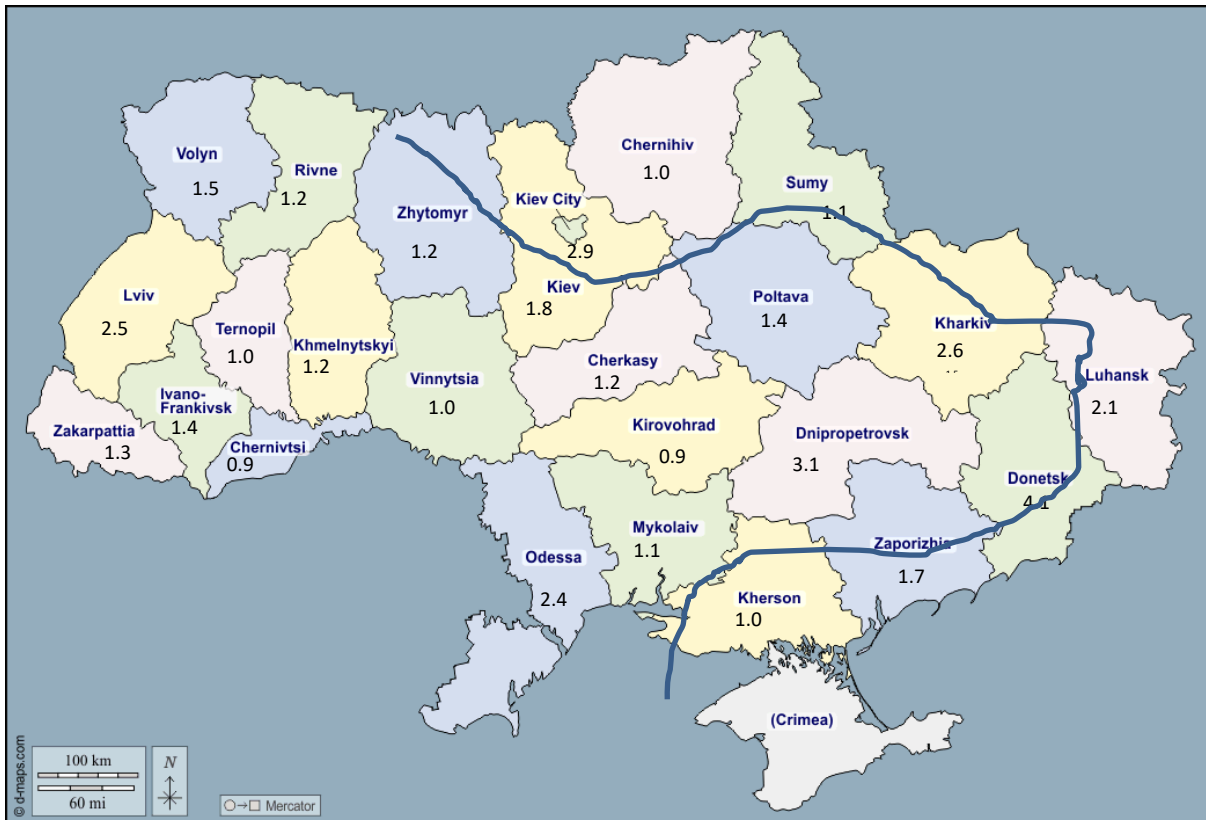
Volyn
1.5

Rivne
1.2

Zhytomyr
1.2

Kiev City
2.9

Chernihiv
1.0

Sumy
1.1

Lviv
2.5

Ternopil
1.0

Khmelnytskyi
1.2

Kiev
1.8

Poltava
1.4

Kharkiv
2.6

Luhansk
2.1

Ivano-Frankivsk
1.4

Vinnytsia
1.0

Cherkasy
1.2

Zakarpattia
1.3

Chernivtsi
0.9

Kirovohrad
0.9

Dnipropetrovsk
3.1

Donetsk
4.1

Mykolaiv
1.1

Odessa
2.4

Zaporizhia
1.7

Kherson
1.0

(Crimea)

© d-maps.com

100 km
60 mi

N

Mercator